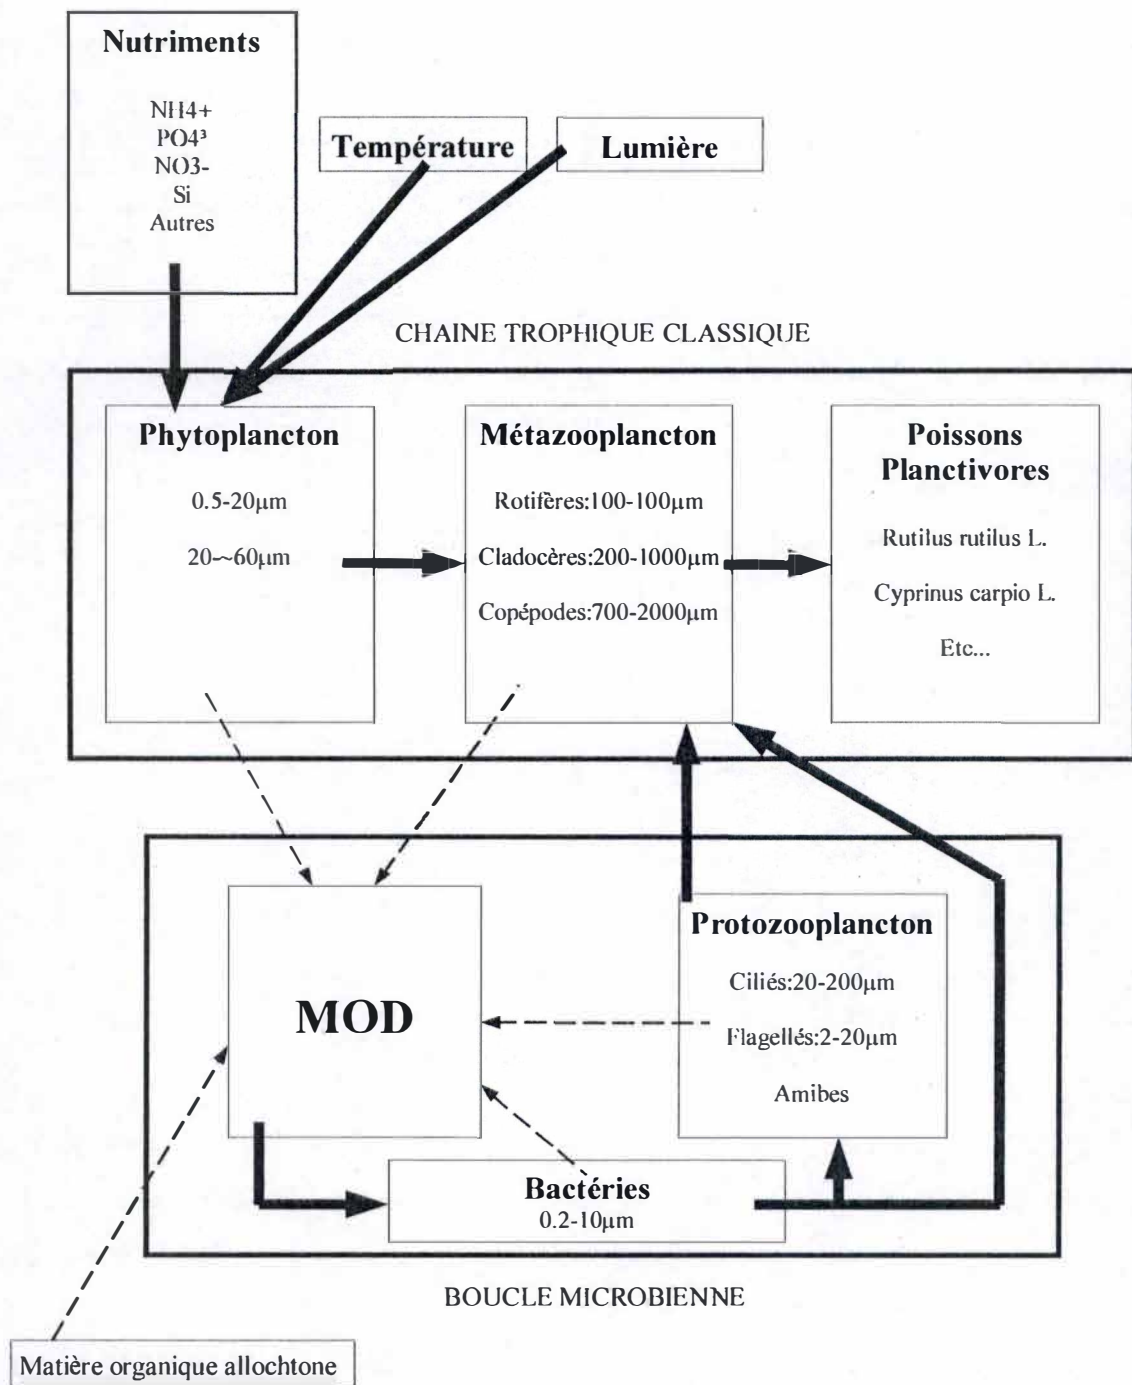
Nutriments

NH4+
PO4³
NO3-
Si
Autres

Température

Lumière

CHAINE TROPHIQUE CLASSIQUE

Phytoplancton

0.5-20μm

20~60μm

Métazooplancton

Rotifères:100-100μm

Cladocères:200-1000μm

Copépodes:700-2000μm

Poissons Planctivores

Rutilus rutilus L.

Cyprinus carpio L.

Etc...

MOD

Protozooplancton

Ciliés:20-200μm

Flagellés:2-20μm

Amibes

Bactéries
0.2-10μm

BOUCLE MICROBIENNE

Matière organique allochtone